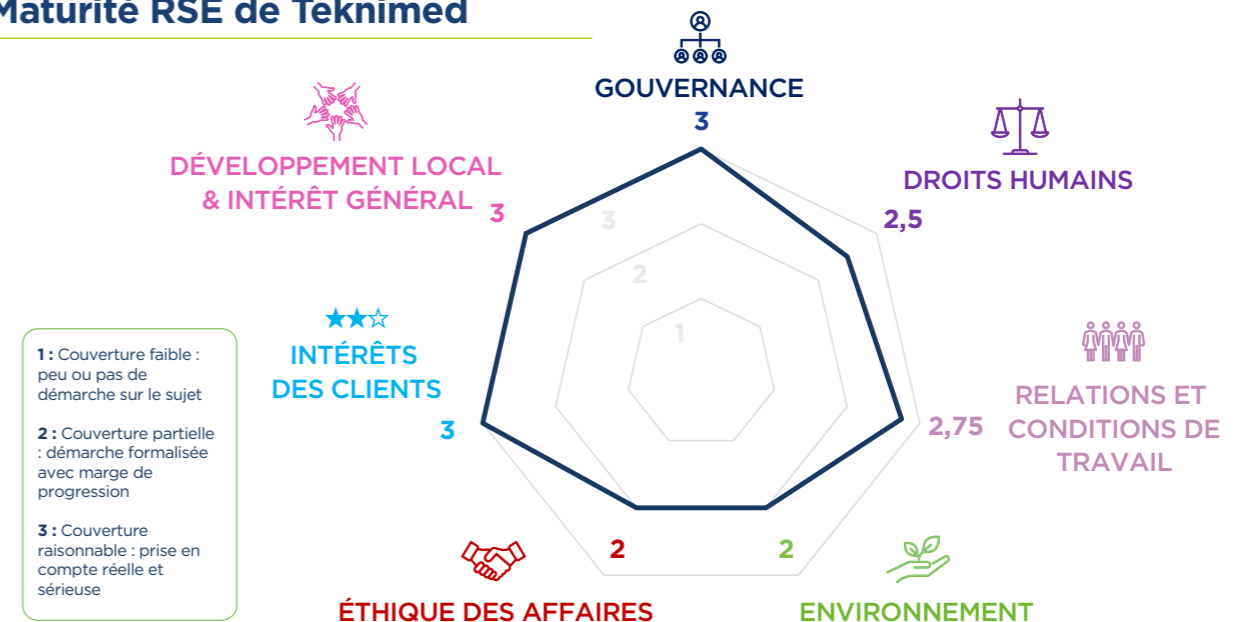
Maturité RSE de Teknimed

GOUVERNANCE
3

DROITS HUMAINS
2,5

RELATIONS ET CONDITIONS DE TRAVAIL
2,75

ENVIRONNEMENT
2

ÉTHIQUE DES AFFAIRES
2

INTÉRÊTS DES CLIENTS
3

DÉVELOPPEMENT LOCAL & INTÉRÊT GÉNÉRAL
3

3
2
1

1 : Couverture faible : peu ou pas de démarche sur le sujet

2 : Couverture partielle : démarche formalisée avec marge de progression

3 : Couverture raisonnable : prise en compte réelle et sérieuse